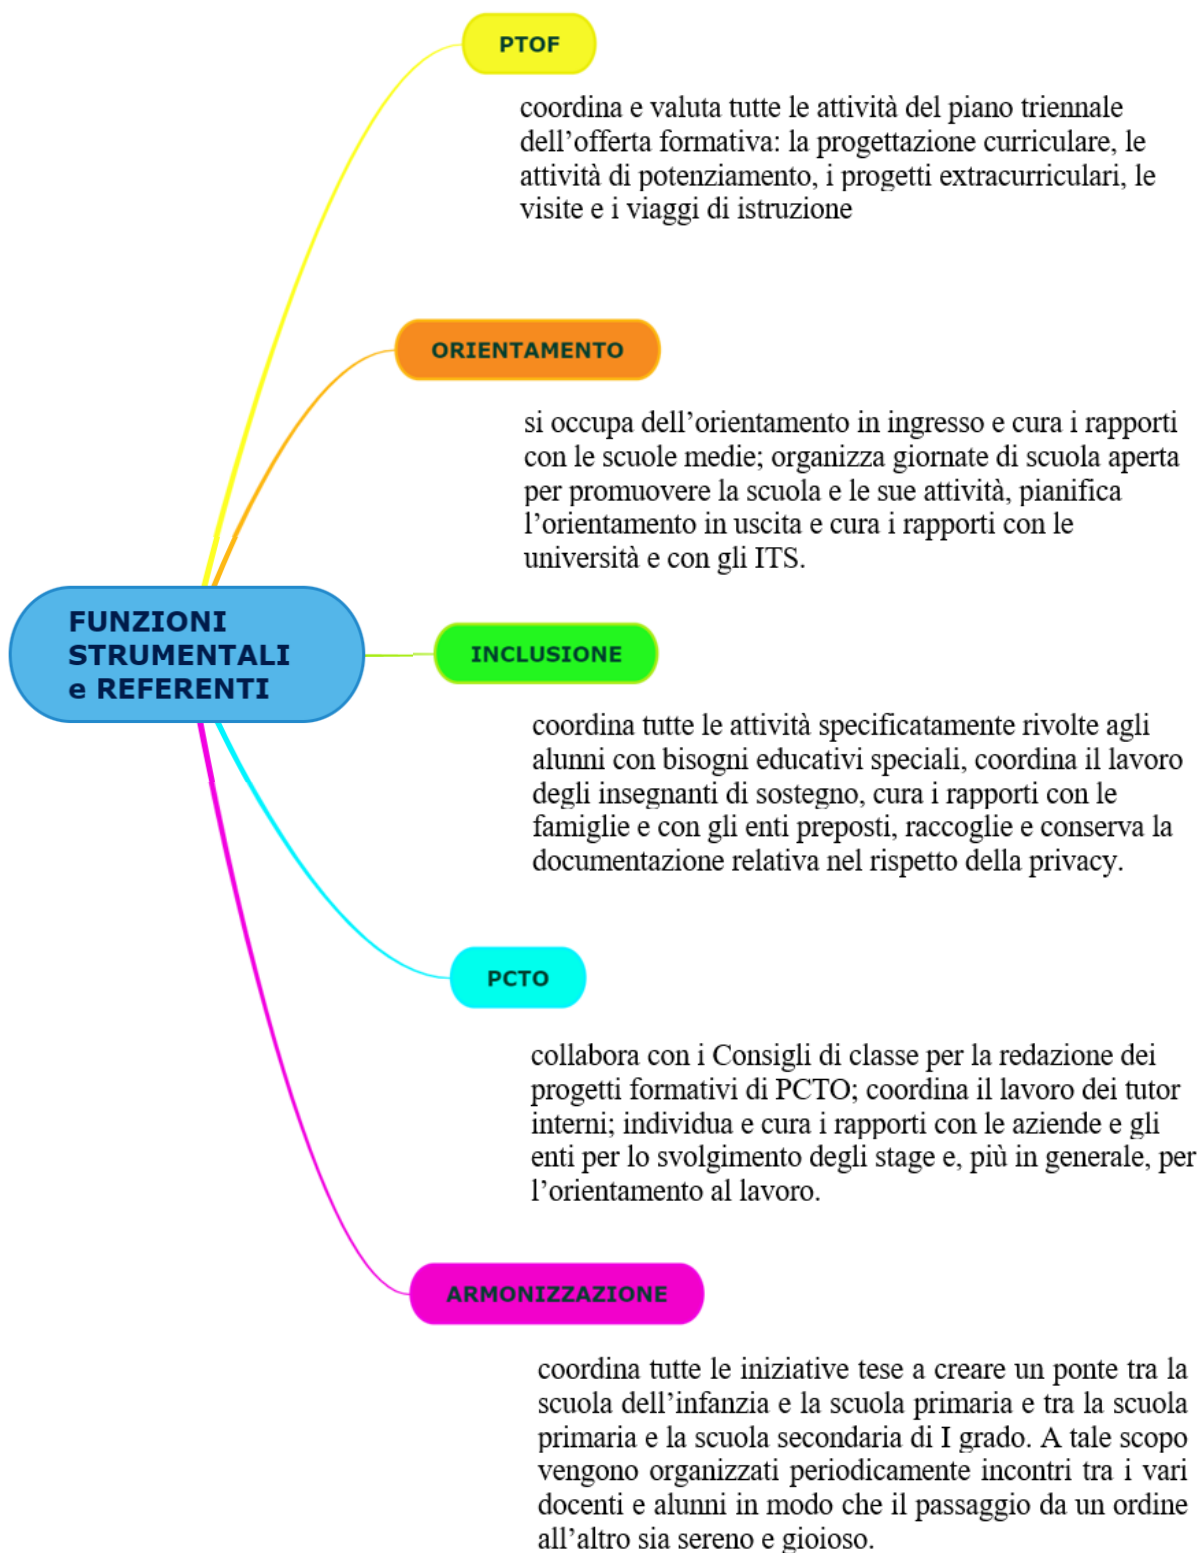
FUNZIONI STRUMENTALI e REFERENTI

PTOF

coordina e valuta tutte le attività del piano triennale dell'offerta formativa: la progettazione curriculare, le attività di potenziamento, i progetti extracurriculari, le visite e i viaggi di istruzione

ORIENTAMENTO

si occupa dell'orientamento in ingresso e cura i rapporti con le scuole medie; organizza giornate di scuola aperta per promuovere la scuola e le sue attività, pianifica l'orientamento in uscita e cura i rapporti con le università e con gli ITS.

INCLUSIONE

coordina tutte le attività specificatamente rivolte agli alunni con bisogni educativi speciali, coordina il lavoro degli insegnanti di sostegno, cura i rapporti con le famiglie e con gli enti preposti, raccoglie e conserva la documentazione relativa nel rispetto della privacy.

PCTO

collabora con i Consigli di classe per la redazione dei progetti formativi di PCTO; coordina il lavoro dei tutor interni; individua e cura i rapporti con le aziende e gli enti per lo svolgimento degli stage e, più in generale, per l'orientamento al lavoro.

ARMONIZZAZIONE

coordina tutte le iniziative tese a creare un ponte tra la scuola dell'infanzia e la scuola primaria e tra la scuola primaria e la scuola secondaria di I grado. A tale scopo vengono organizzati periodicamente incontri tra i vari docenti e alunni in modo che il passaggio da un ordine all'altro sia sereno e gioioso.